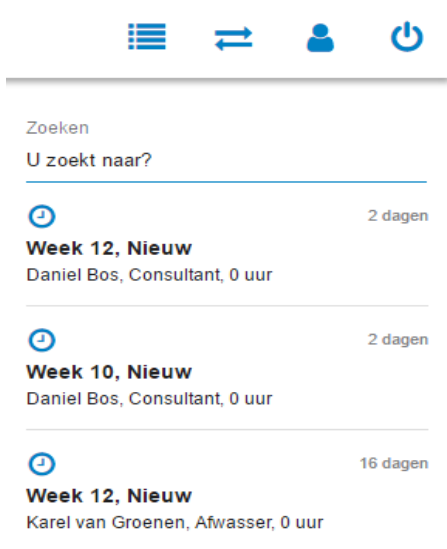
Zoeken

U zoekt naar?

2 dagen

**Week 12, Nieuw**

Daniel Bos, Consultant, 0 uur

2 dagen

**Week 10, Nieuw**

Daniel Bos, Consultant, 0 uur

16 dagen

**Week 12, Nieuw**

Karel van Groenen, Afwasser, 0 uur